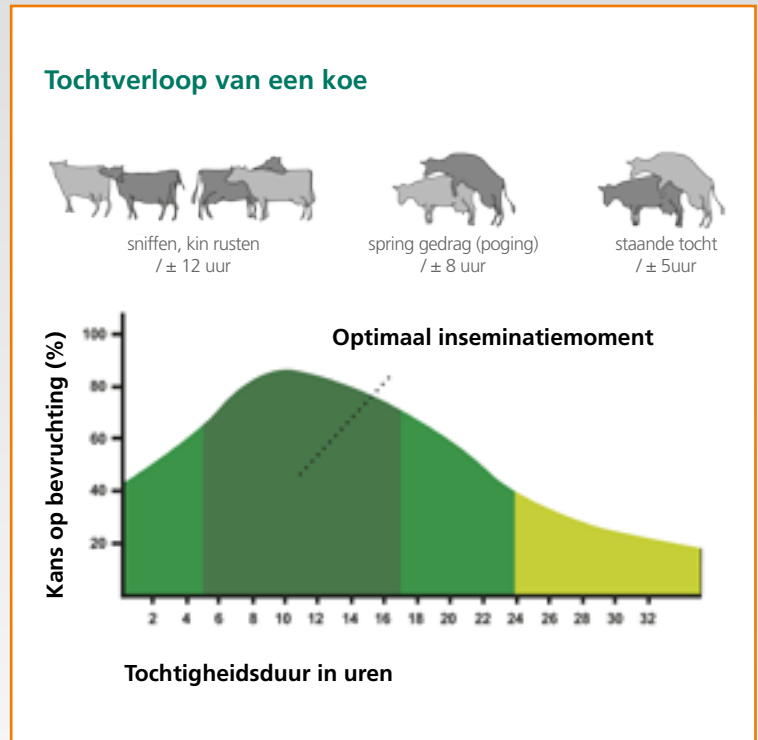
Tochtverloop van een koe

sniffen, kin rusten
/ ± 12 uur

spring gedrag (poging)
/ ± 8 uur

staande tocht
/ ± 5uur

Optimaal inseminatiemoment

Kans op bevruchting (%)

100
80
60
40
20

2 4 6 8 10 12 14 16 18 20 22 24 26 28 30 32

Tochtigheidsduur in uren